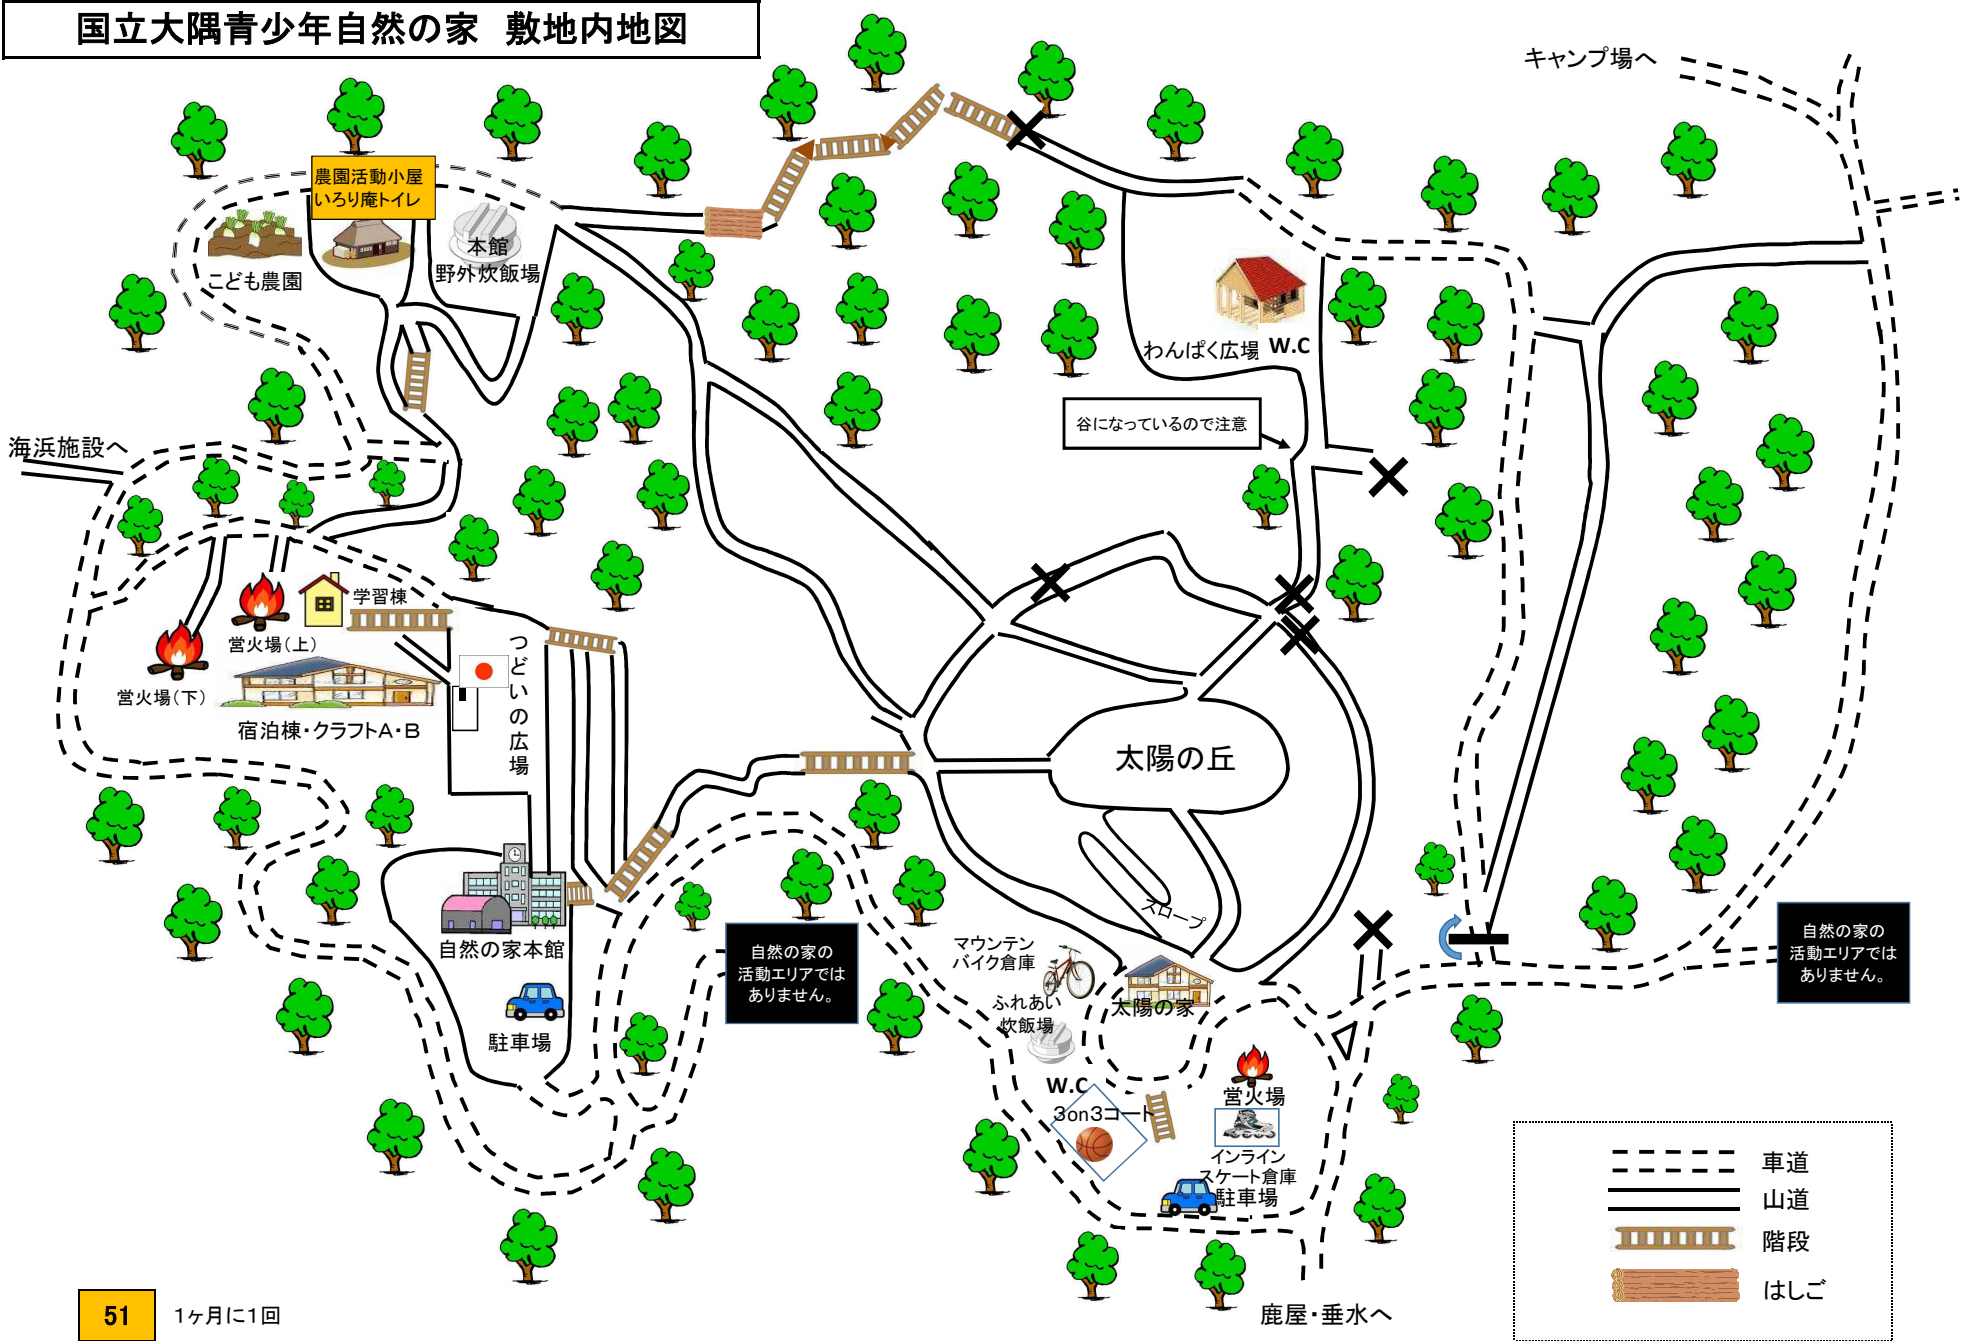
国立大隅青少年自然の家　敷地内地図

キャンプ場へ

農園活動小屋
いろり庵トイレ

本館
野外炊飯場

こども農園

わんぱく広場　W.C

谷になっているので注意

海浜施設へ

学習棟

営火場(上)

営火場(下)

宿泊棟・クラフトA・B

つどいの広場

太陽の丘

スロープ

自然の家本館

駐車場

自然の家の
活動エリアでは
ありません。

マウンテン
バイク倉庫

ふれあい
炊飯場

太陽の家

W.C

3on3コート

営火場

インライン
スケート倉庫

駐車場

自然の家の
活動エリアでは
ありません。

車道
山道
階段
はしご

鹿屋・垂水へ

51　1ヶ月に1回